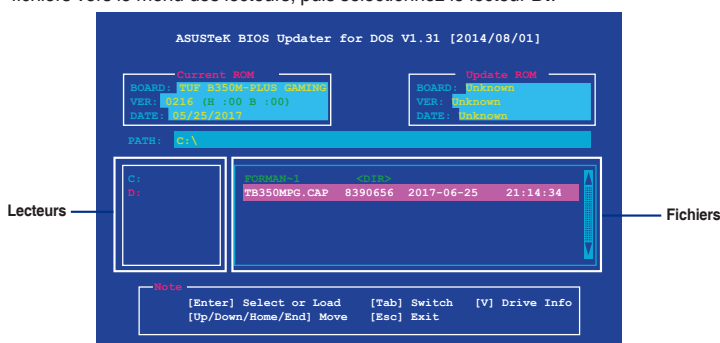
fichiers vers le menu des lecteurs, puis sélectionnez le lecteur D:.

ASUSTeK BIOS Updater for DOS V1.31 [2014/08/01]

Current ROM
BOARD: TUF B350M-PLUS GAMING
VER: 0216 (H :00 B :00)
DATE: 05/25/2017

Update ROM
BOARD: Unknown
VER: Unknown
DATE: Unknown

PATH: C:\

C:
D:

FORMAN~1 <DIR>
TB350MPG.CAP 8390656 2017-06-25 21:14:34

Lecteurs

Fichiers

Note
[Enter] Select or Load [Tab] Switch [V] Drive Info
[Up/Down/Home/End] Move [Esc] Exit